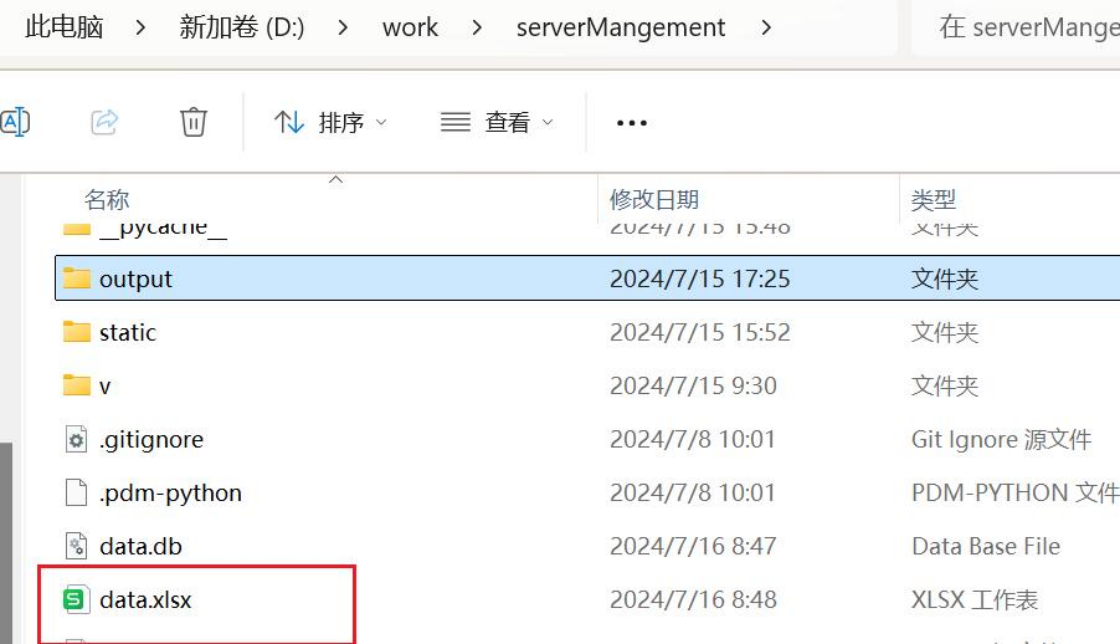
此电脑 > 新加卷 (D:) > work > serverMangement >

在 serverMange

排序 查看 ...

| 名称 | 修改日期 | 类型 |
|---|---|---|
| __pycache__ | 2024/7/15 15:48 | 文件夹 |
| output | 2024/7/15 17:25 | 文件夹 |
| static | 2024/7/15 15:52 | 文件夹 |
| v | 2024/7/15 9:30 | 文件夹 |
| .gitignore | 2024/7/8 10:01 | Git Ignore 源文件 |
| .pdm-python | 2024/7/8 10:01 | PDM-PYTHON 文件 |
| data.db | 2024/7/16 8:47 | Data Base File |
| data.xlsx | 2024/7/16 8:48 | XLSX 工作表 |